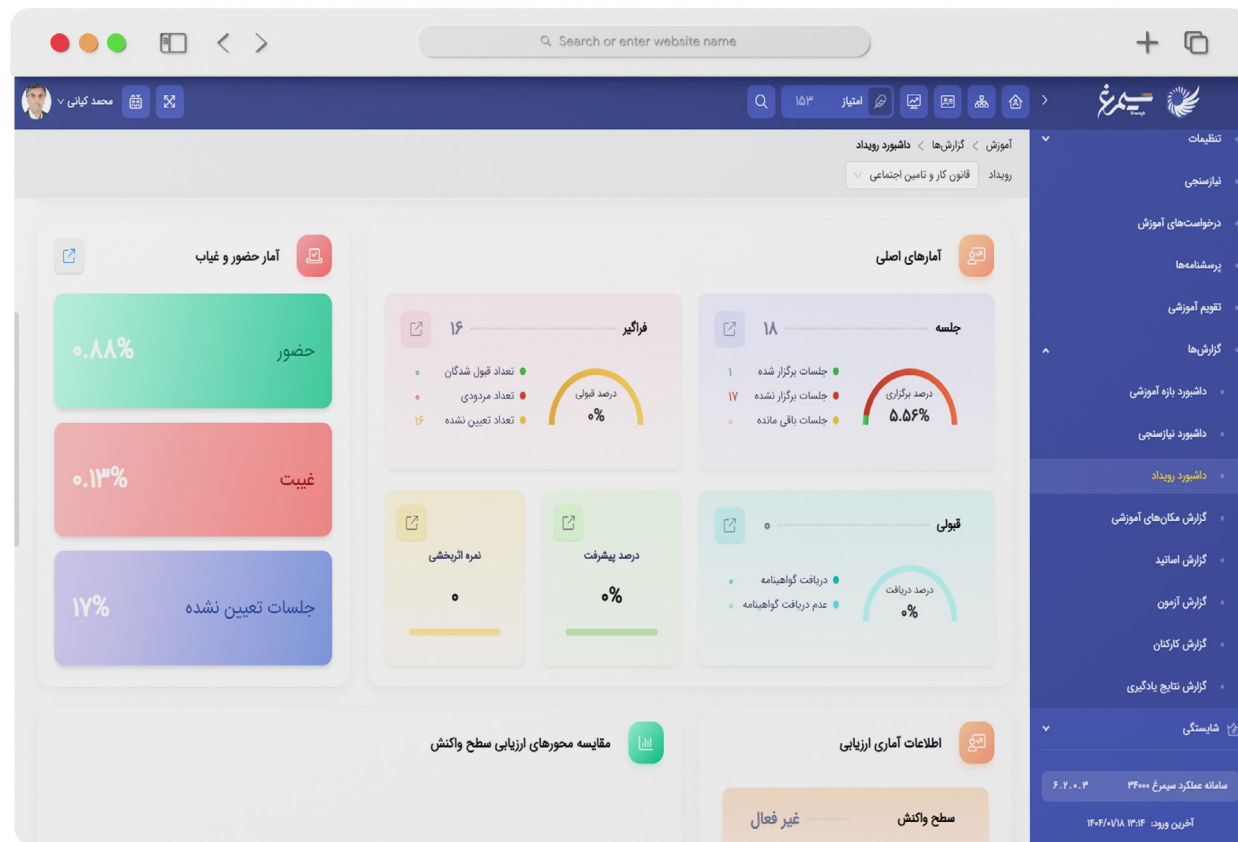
Search or enter website name

محمد کیانی

امتیاز ۱۵۳

Simorgh

تنظیمات
نیازسنجی
درخواست‌های آموزش
پرسشنامه‌ها
تقویم آموزشی
گزارش‌ها
داشبورد بازه آموزشی
داشبورد نیازسنجی
داشبورد رویداد
گزارش مکان‌های آموزشی
گزارش اساتید
گزارش آزمون
گزارش کارکنان
گزارش نتایج یادگیری
شایستگی

سامانه عملکرد سیمرغ ۳۴۰۰۰ ۶.۲.۰.۳
آخرین ورود: ۱۴۰۴/۰۱/۱۸ ۱۳:۱۴

آموزش > گزارش‌ها > داشبورد رویداد

رویداد قانون کار و تامین اجتماعی

آمارهای اصلی

جلسه ۱۸
درصد برگزاری
۵.۵۶%
جلسات برگزار شده ۱
جلسات برگزار نشده ۱۷
جلسات باقی مانده ۰

فراگیر ۱۶
درصد قبولی
%
تعداد قبول شدگان ۰
تعداد مردودی ۰
تعداد تعیین نشده ۱۶

قبولی ۰
درصد دریافت
۰%
دریافت گواهینامه ۰
عدم دریافت گواهینامه ۰

درصد پیشرفت
۰%

نمره اثربخشی
۰

آمار حضور و غیاب

حضور
۰.۸۸%

غیبت
۰.۱۳%

جلسات تعیین نشده
۱۷%

اطلاعات آماری ارزیابی

سطح واکنش
غیر فعال

مقایسه محورهای ارزیابی سطح واکنش